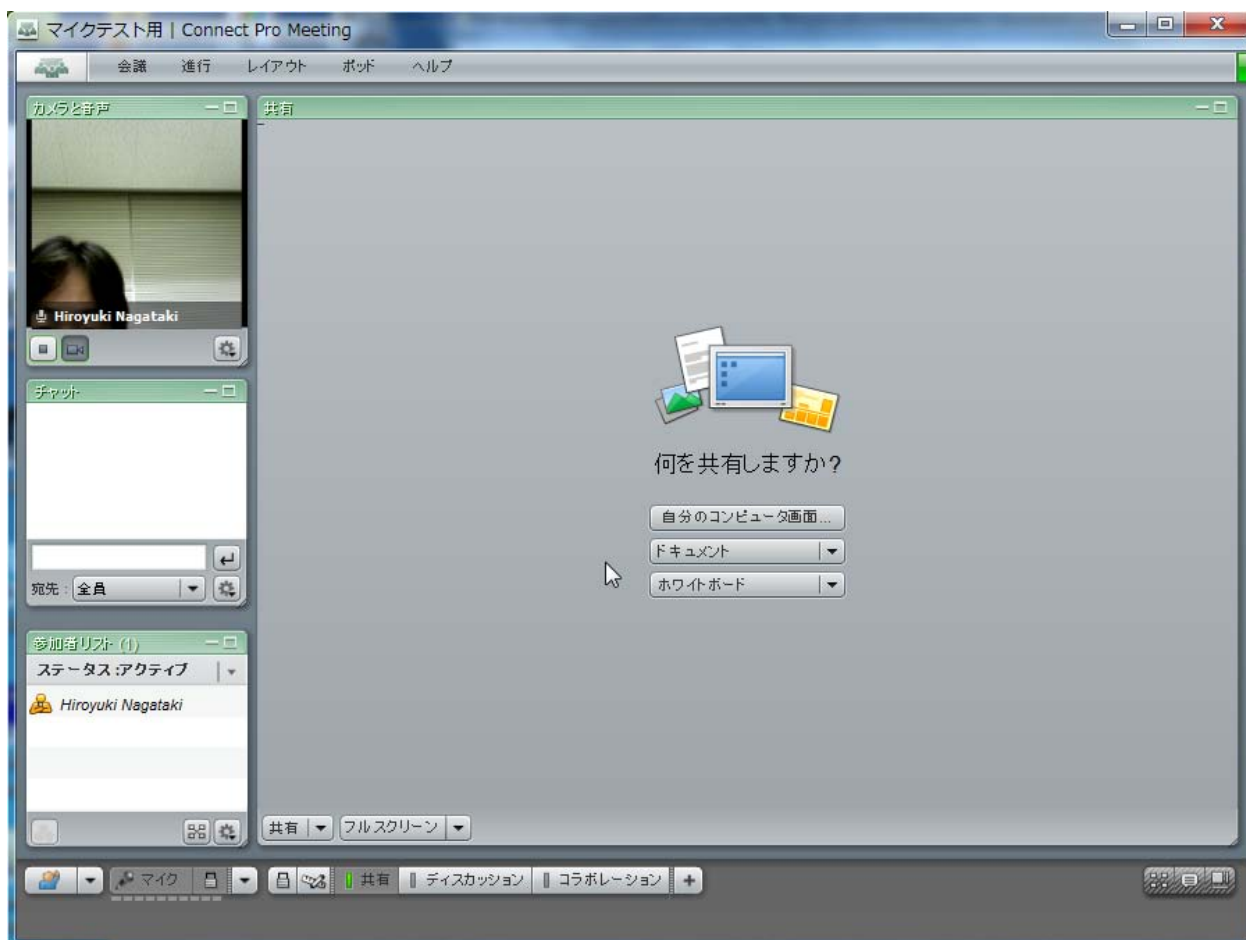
マイクテスト用 | Connect Pro Meeting

会議 進行 レイアウト ポッド ヘルプ

カメラと音声

Hiroyuki Nagataki

チャット

宛先 : 全員

参加者リスト (1)

ステータス :アクティブ

Hiroyuki Nagataki

共有

何を共有しますか?

自分のコンピュータ画面...

ドキュメント

ホワイトボード

共有 フルスクリーン

マイク 共有 ディスカッション コラボレーション +